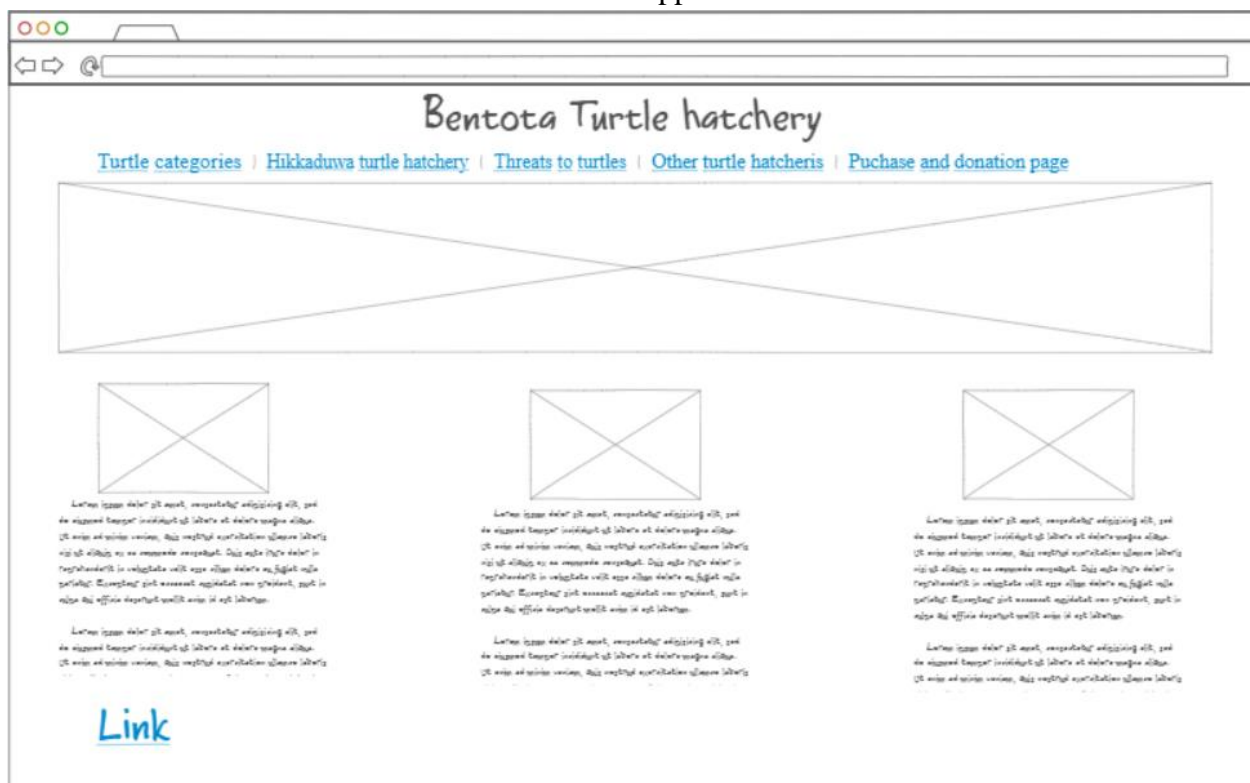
Bentota Turtle hatchery

Turtle categories | Hikkaduwa turtle hatchery | Threats to turtles | Other turtle hatcheris | Puchase and donation page

Lorem ipsum dolor sit amet, consectetur adipisicing elit, sed do eiusmod tempor incididunt ut labore et dolore magna aliqua. Ut enim ad minim veniam, quis nostrud exercitation ullamco laboris nisi ut aliquip ex ea commodo consequat. Duis aute irure dolor in reprehenderit in voluptate velit esse cillum dolore eu fugiat nulla pariatur. Excepteur sint occaecat cupidatat non proident, sunt in culpa qui officia deserunt mollit anim id est laborum.

Lorem ipsum dolor sit amet, consectetur adipisicing elit, sed do eiusmod tempor incididunt ut labore et dolore magna aliqua. Ut enim ad minim veniam, quis nostrud exercitation ullamco laboris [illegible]

Lorem ipsum dolor sit amet, consectetur adipisicing elit, sed do eiusmod tempor incididunt ut labore et dolore magna aliqua. Ut enim ad minim veniam, quis nostrud exercitation ullamco laboris nisi ut aliquip ex ea commodo consequat. Duis aute irure dolor in reprehenderit in voluptate velit esse cillum dolore eu fugiat nulla pariatur. Excepteur sint occaecat cupidatat non proident, sunt in culpa qui officia deserunt mollit anim id est laborum.

Lorem ipsum dolor sit amet, consectetur adipisicing elit, sed do eiusmod tempor incididunt ut labore et dolore magna aliqua. Ut enim ad minim veniam, quis nostrud exercitation ullamco laboris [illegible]

Lorem ipsum dolor sit amet, consectetur adipisicing elit, sed do eiusmod tempor incididunt ut labore et dolore magna aliqua. Ut enim ad minim veniam, quis nostrud exercitation ullamco laboris nisi ut aliquip ex ea commodo consequat. Duis aute irure dolor in reprehenderit in voluptate velit esse cillum dolore eu fugiat nulla pariatur. Excepteur sint occaecat cupidatat non proident, sunt in culpa qui officia deserunt mollit anim id est laborum.

Lorem ipsum dolor sit amet, consectetur adipisicing elit, sed do eiusmod tempor incididunt ut labore et dolore magna aliqua. Ut enim ad minim veniam, quis nostrud exercitation ullamco laboris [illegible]

Link